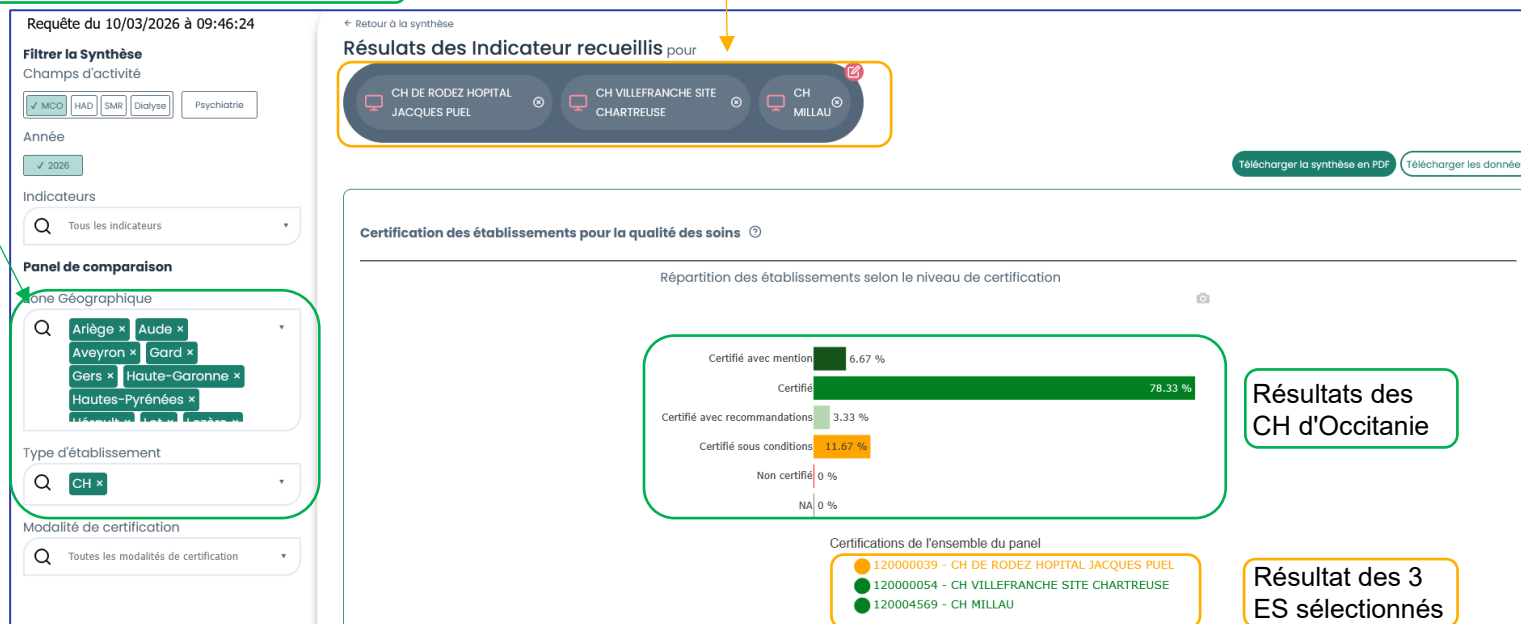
Requête du 10/03/2026 à 09:46:24

Filtrer la Synthèse
Champs d'activité
✓ MCO HAD SMR Dialyse Psychiatrie

Année
✓ 2026

Indicateurs
Tous les indicateurs

Panel de comparaison
Zone Géographique
Ariège × Aude × Aveyron × Gard × Gers × Haute-Garonne × Hautes-Pyrénées × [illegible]

Type d'établissement
CH ×

Modalité de certification
Toutes les modalités de certification

← Retour à la synthèse

Résulats des Indicateur recueillis pour

CH DE RODEZ HOPITAL JACQUES PUEL ⊗ CH VILLEFRANCHE SITE CHARTREUSE ⊗ CH MILLAU ⊗

Télécharger la synthèse en PDF Télécharger les données

Certification des établissements pour la qualité des soins ?

Répartition des établissements selon le niveau de certification

| | |
|---|---|
| Certifié avec mention | 6.67 % |
| Certifié | 78.33 % |
| Certifié avec recommandations | 3.33 % |
| Certifié sous conditions | 11.67 % |
| Non certifié | 0 % |
| NA | 0 % |

Résultats des CH d'Occitanie

Certifications de l'ensemble du panel
120000039 - CH DE RODEZ HOPITAL JACQUES PUEL
120000054 - CH VILLEFRANCHE SITE CHARTREUSE
120004569 - CH MILLAU

Résultat des 3 ES sélectionnés